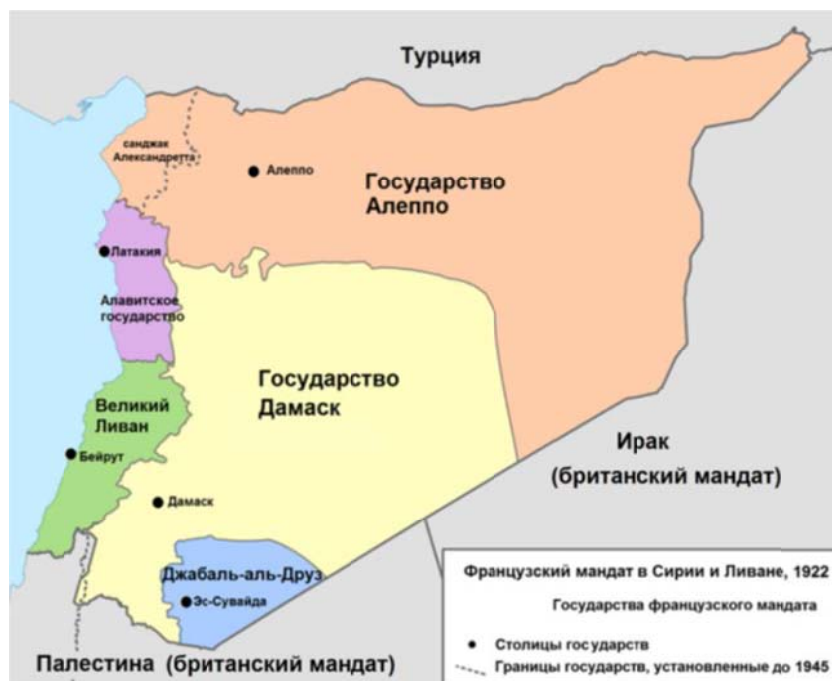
Турция

санджак Александретта

Алеппо

Государство Алеппо

Латакия

Алавитское государство

Государство Дамаск

Великий Ливан

Бейрут

Дамаск

Ирак (британский мандат)

Джабаль-аль-Друз

Эс-Сувайда

Палестина (британский мандат)

Французский мандат в Сирии и Ливане, 1922

Государства французского мандата

Столицы государств

Границы государств, установленные до 1945